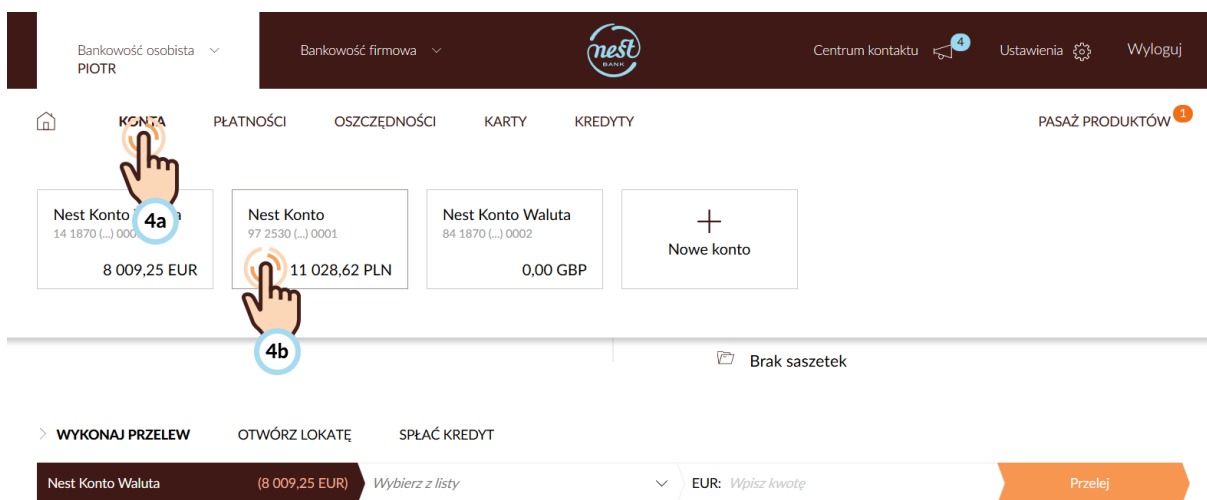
Bankowość osobista
PIOTR

Bankowość firmowa

nest BANK

Centrum kontaktu 4

Ustawienia

Wyloguj

KONTA PŁATNOŚCI OSZCZĘDNOŚCI KARTY KREDYTY

PASAŻ PRODUKTÓW 1

Nest Konto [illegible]
14 1870 (...) 000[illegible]
8 009,25 EUR

4a

Nest Konto
97 2530 (...) 0001
11 028,62 PLN

4b

Nest Konto Waluta
84 1870 (...) 0002
0,00 GBP

+
Nowe konto

Brak saszetek

WYKONAJ PRZELEW OTWÓRZ LOKATĘ SPŁAĆ KREDYT

Nest Konto Waluta (8 009,25 EUR) Wybierz z listy EUR: Wpisz kwotę Przelej